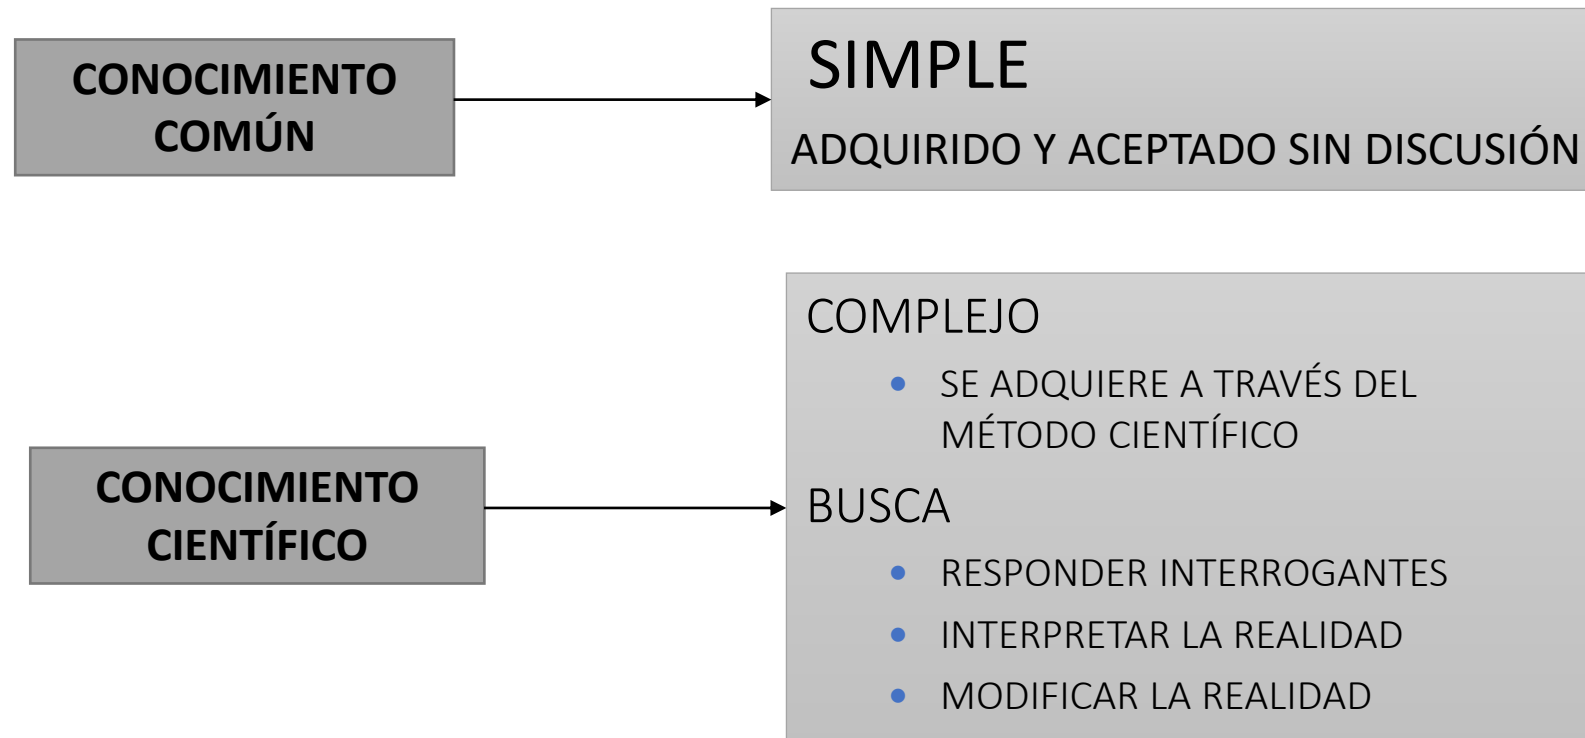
CONOCIMIENTO COMÚN

SIMPLE

ADQUIRIDO Y ACEPTADO SIN DISCUSIÓN

CONOCIMIENTO CIENTÍFICO

COMPLEJO

- SE ADQUIERE A TRAVÉS DEL MÉTODO CIENTÍFICO

BUSCA

- RESPONDER INTERROGANTES
- INTERPRETAR LA REALIDAD
- MODIFICAR LA REALIDAD